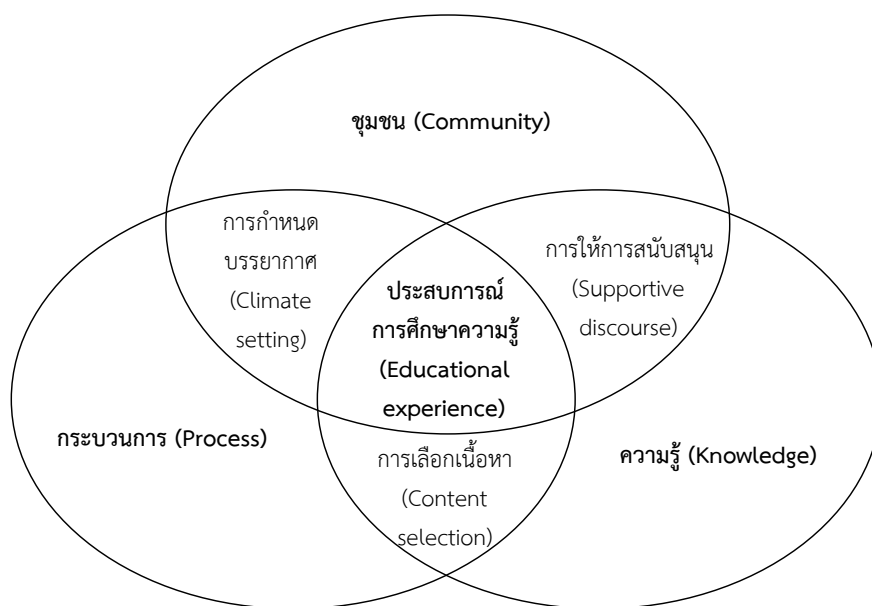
ชุมชน (Community)

การกำหนดบรรยากาศ (Climate setting)

การให้การสนับสนุน (Supportive discourse)

ประสบการณ์การศึกษาความรู้ (Educational experience)

กระบวนการ (Process)

การเลือกเนื้อหา (Content selection)

ความรู้ (Knowledge)